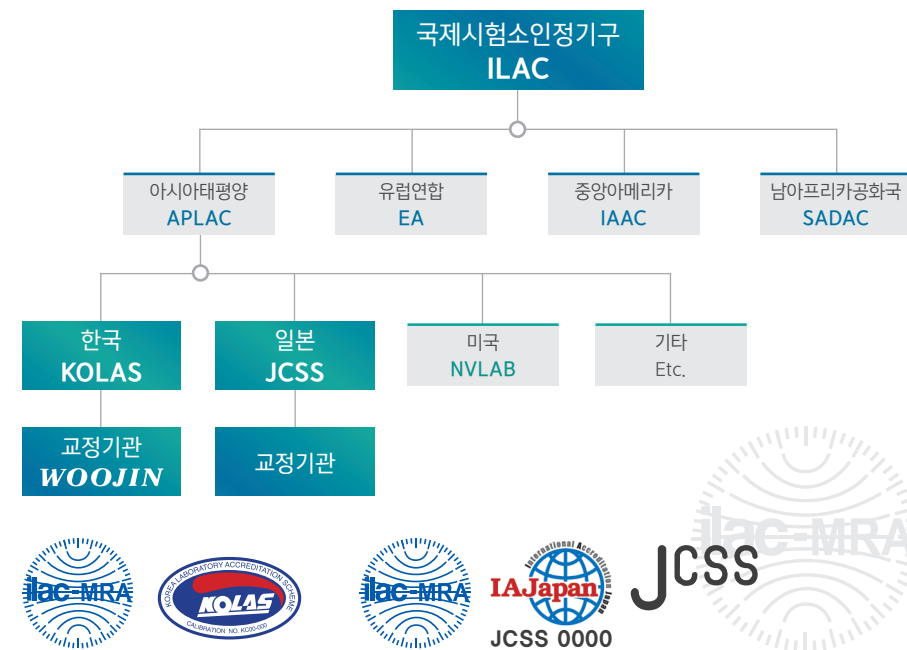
국제시험소인정기구
ILAC

아시아태평양
APLAC

유럽연합
EA

중앙아메리카
IAAC

남아프리카공화국
SADAC

한국
KOLAS

일본
JCSS

미국
NVLAB

기타
Etc.

교정기관
WOOJIN

교정기관

ilac-MRA

KOREA LABORATORY ACCREDITATION SCHEME
KOLAS
CALIBRATION NO. KC00-000

ilac-MRA

International Accreditation Japan
IAJapan
JCSS 0000

JCSS

ilac-MRA